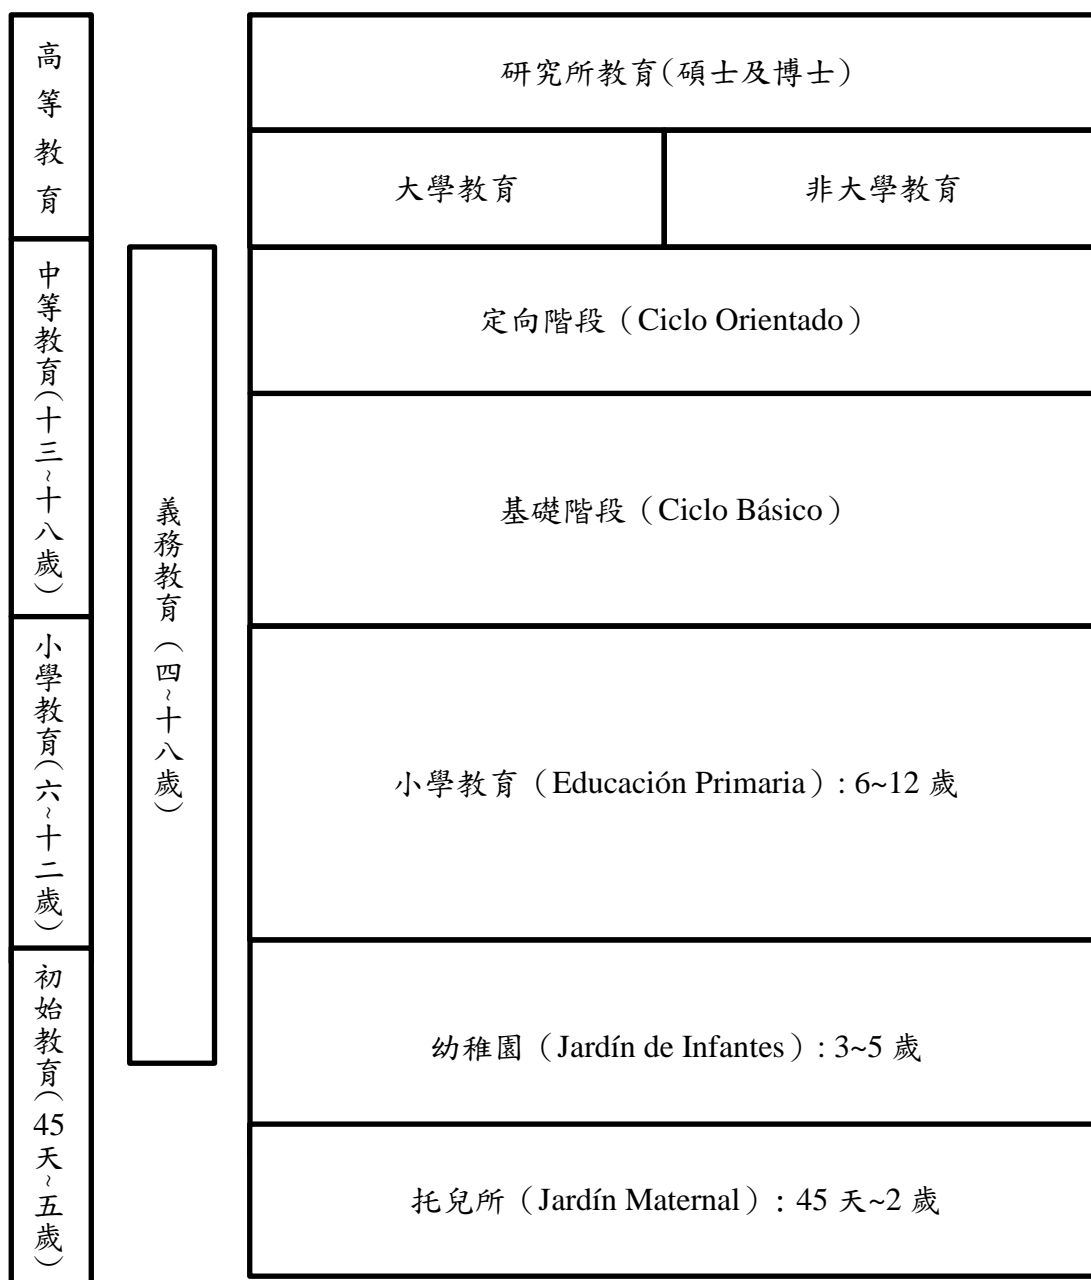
高等教育

中等教育（十三~十八歲）

小學教育（六~十二歲）

初始教育（45天~五歲）

義務教育（四~十八歲）

研究所教育(碩士及博士)

大學教育

非大學教育

定向階段（Ciclo Orientado）

基礎階段（Ciclo Básico）

小學教育（Educación Primaria）: 6~12 歲

幼稚園（Jardín de Infantes）: 3~5 歲

托兒所（Jardín Maternal）: 45 天~2 歲